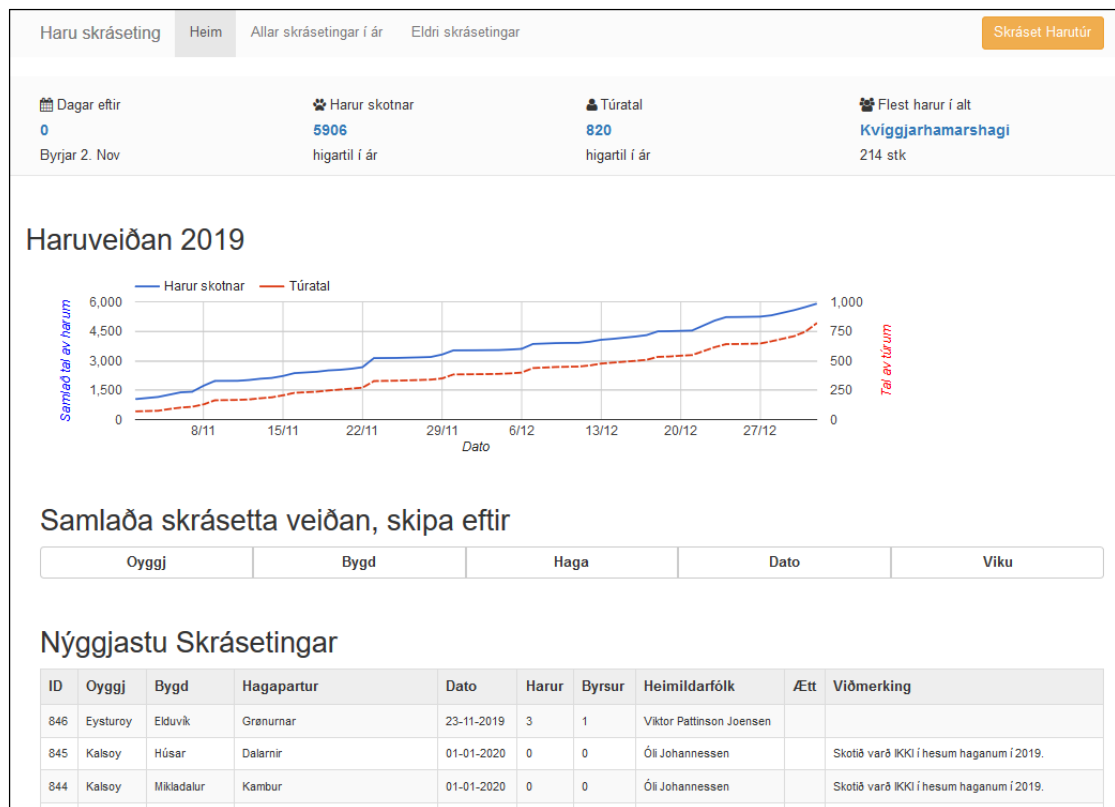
Haru skráseting Heim Allar skrásetingar í ár Eldri skrásetingar Skráset Harutúr

Dagar eftir
0
Byrjar 2. Nov

Harur skotnar
5906
higartil í ár

Túratal
820
higartil í ár

Flest harur í alt
Kvíggjarhamarshagi
214 stk

Haruveiðan 2019

Harur skotnar Túratal

Samlað tal av harum
6,000
4,500
3,000
1,500
0

8/11 15/11 22/11 29/11 6/12 13/12 20/12 27/12
Dato

Tal av túrum
1,000
750
500
250
0

Samlaða skrásetta veiðan, skipa eftir

| Oyggj | Bygd | Haga | Dato | Viku |
|---|---|---|---|---|

Nýggjastu Skrásetingar

| ID | Oyggj | Bygd | Hagapartur | Dato | Harur | Byrsur | Heimildarfólk | Ætt | Viðmerking |
|---|---|---|---|---|---|---|---|---|---|
| 846 | Eysturoy | Elduvík | Grønurnar | 23-11-2019 | 3 | 1 | Viktor Pattinson Joensen | | |
| 845 | Kalsoy | Húsar | Dalarnir | 01-01-2020 | 0 | 0 | Óli Johannessen | | Skotið varð IKKI í hesum haganum í 2019. |
| 844 | Kalsoy | Mikladalur | Kambur | 01-01-2020 | 0 | 0 | Óli Johannessen | | Skotið varð IKKI í hesum haganum í 2019. |